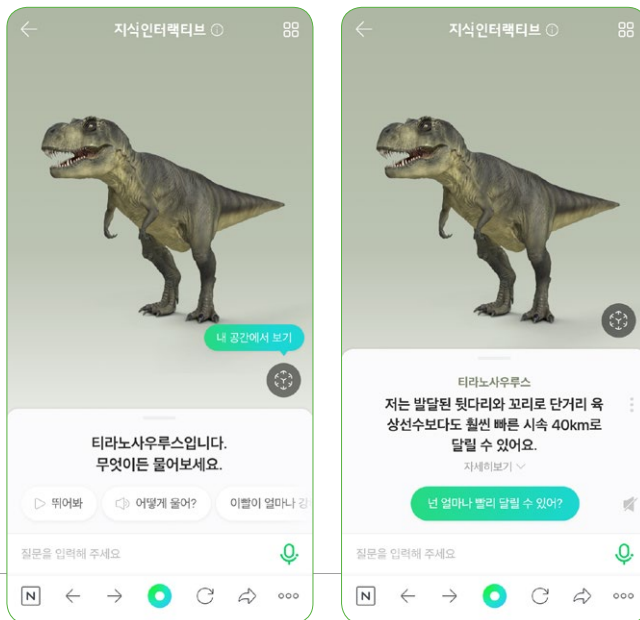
지식인터랙티브 ⓘ

내 공간에서 보기

티라노사우루스입니다.
무엇이든 물어보세요.

뛰어봐

어떻게 울어?

이빨이 얼마나 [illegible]

질문을 입력해 주세요

N

지식인터랙티브 ⓘ

티라노사우루스

저는 발달된 뒷다리와 꼬리로 단거리 육상선수보다도 훨씬 빠른 시속 40km로 달릴 수 있어요.

자세히보기

넌 얼마나 빨리 달릴 수 있어?

질문을 입력해 주세요

N